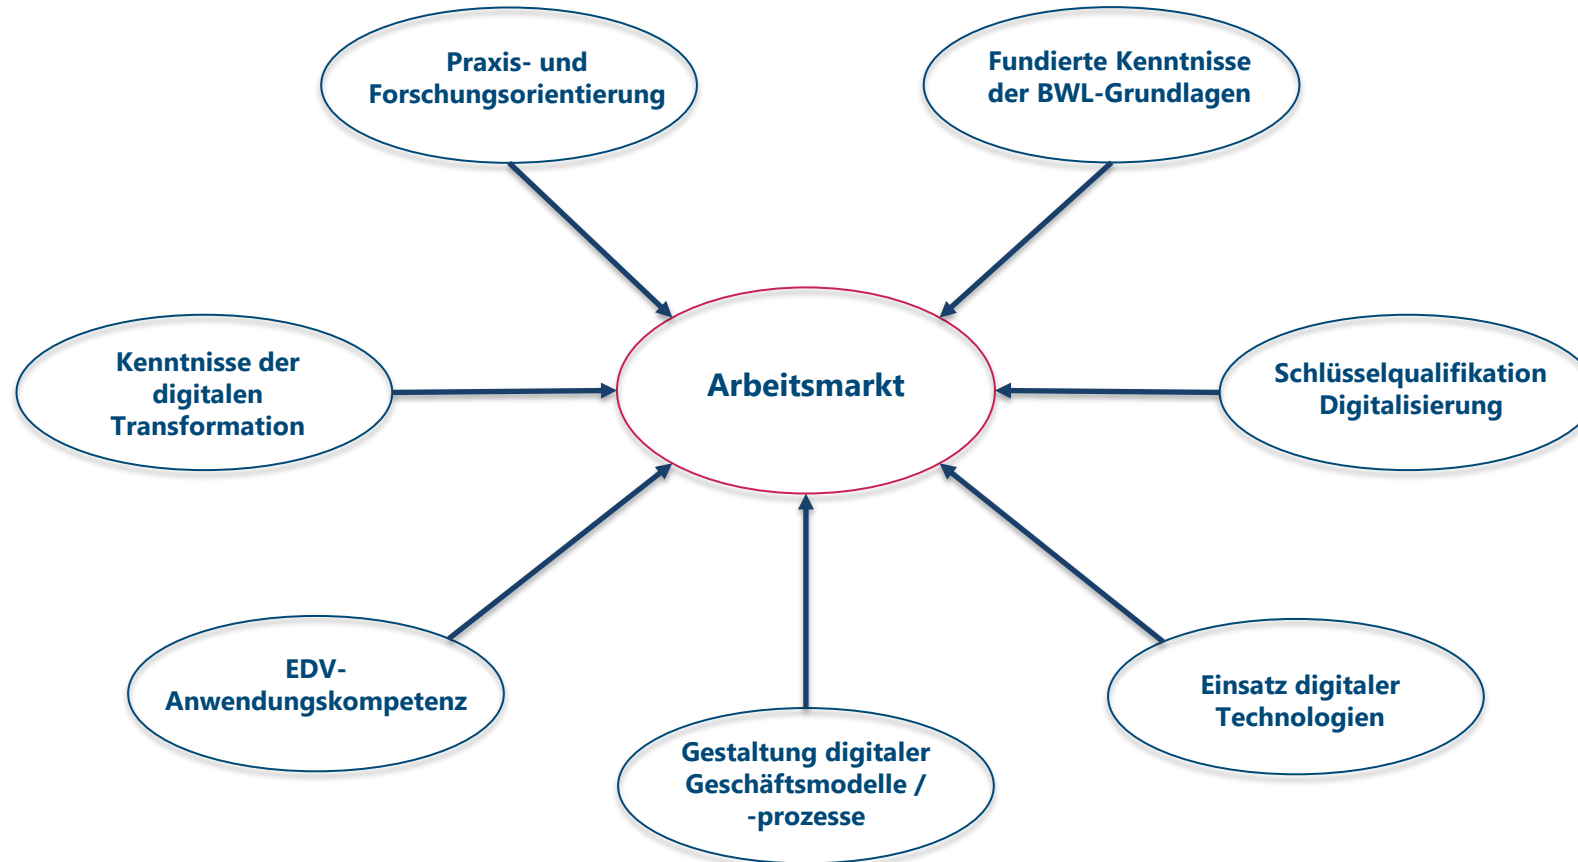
Praxis- und Forschungsorientierung

Fundierte Kenntnisse der BWL-Grundlagen

Kenntnisse der digitalen Transformation

Arbeitsmarkt

Schlüsselqualifikation Digitalisierung

EDV-Anwendungskompetenz

Einsatz digitaler Technologien

Gestaltung digitaler Geschäftsmodelle / -prozesse